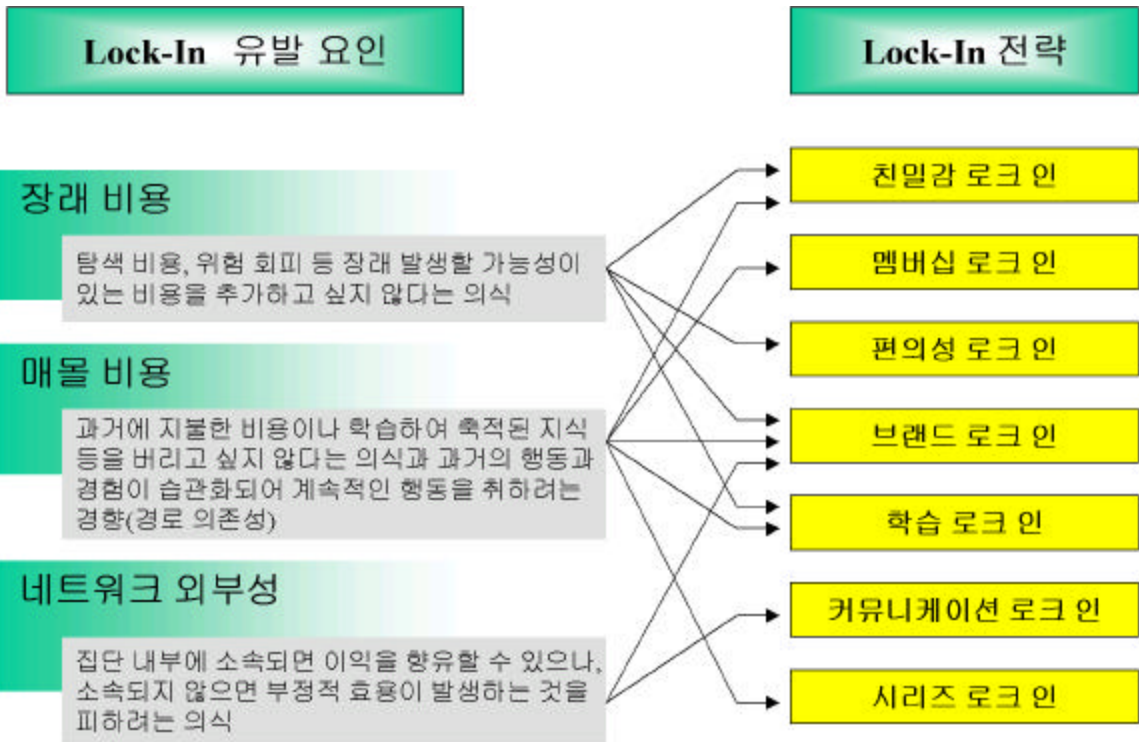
Lock-In 유발 요인

Lock-In 전략

장래 비용

탐색 비용, 위험 회피 등 장래 발생할 가능성이 있는 비용을 추가하고 싶지 않다는 의식

매몰 비용

과거에 지불한 비용이나 학습하여 축적된 지식 등을 버리고 싶지 않다는 의식과 과거의 행동과 경험이 습관화되어 계속적인 행동을 취하려는 경향(경로 의존성)

네트워크 외부성

집단 내부에 소속되면 이익을 향유할 수 있으나, 소속되지 않으면 부정적 효용이 발생하는 것을 피하려는 의식

친밀감 로크 인

멤버십 로크 인

편의성 로크 인

브랜드 로크 인

학습 로크 인

커뮤니케이션 로크 인

시리즈 로크 인